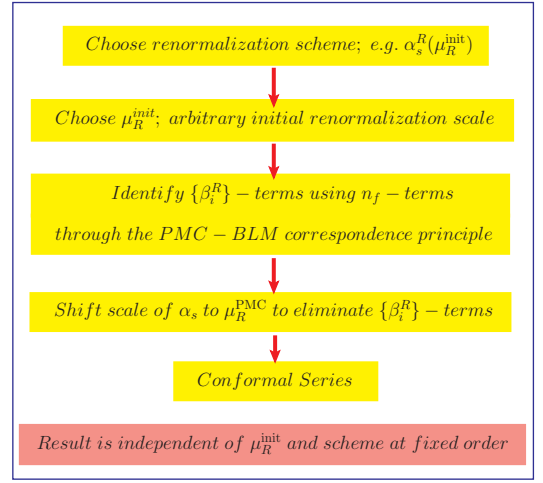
$Choose\ renormalization\ scheme;\ e.g.\ \alpha_s^R(\mu_R^{\rm init})$

$Choose\ \mu_R^{init};\ arbitrary\ initial\ renormalization\ scale$

$Identify\ \{\beta_i^R\}-terms\ using\ n_f-terms$

$through\ the\ PMC-BLM\ correspondence\ principle$

$Shift\ scale\ of\ \alpha_s\ to\ \mu_R^{\rm PMC}\ to\ eliminate\ \{\beta_i^R\}-terms$

$Conformal\ Series$

$Result\ is\ independent\ of\ \mu_R^{\rm init}\ and\ scheme\ at\ fixed\ order$